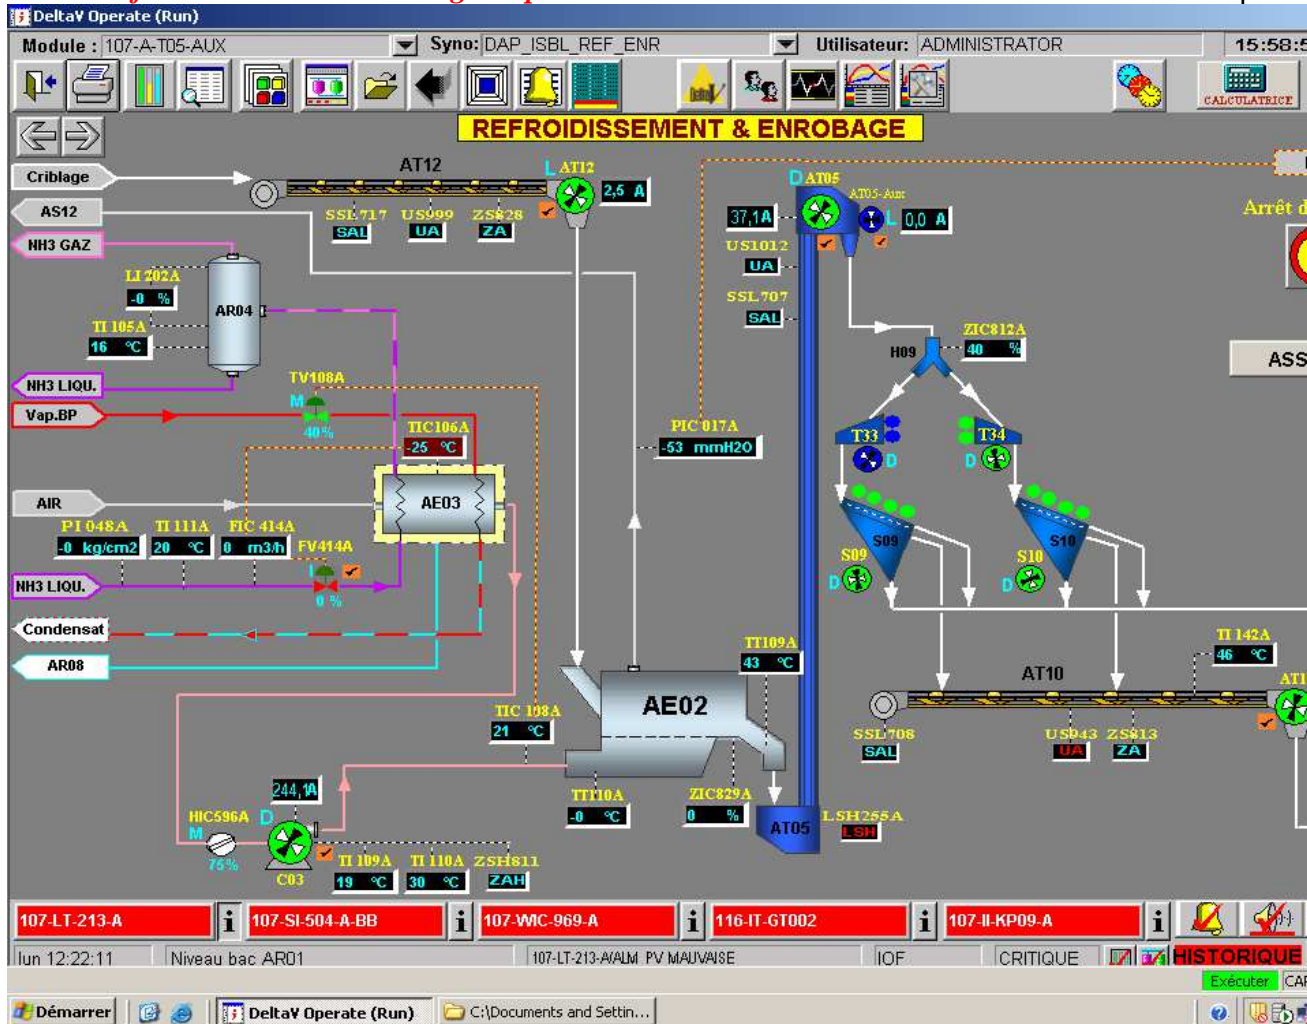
DeltaV Operate (Run)

Module : 107-A-T05-AUX
Syno: DAP_ISBL_REF_ENR
Utilisateur: ADMINISTRATOR
15:58:5

CALCULATRICE

REFROIDISSEMENT & ENROBAGE

Criblage
AS12
NH3 GAZ
AT12
L AT12
2,5 A
SSL717 SAL
US999 UA
ZS828 ZA
D AT05
AT05-Aux
37,1A
0,0 A
US1012 UA
SSL707 SAL
Arrêt d
LI 202A
-0 %
AR04
TI 105A
16 °C
NH3 LIQU.
Vap.BP
TV108A
M
40%
TIC106A
-25 °C
PIC 017A
-53 mmH20
ZIC812A
40 %
H09
ASS
T33
T34
D
D
AIR
AE03
PI 048A
-0 kg/cm2
TI 111A
20 °C
FIC 414A
0 m3/h
FV414A
NH3 LIQU.
0 %
S09
S10
S09
S10
D
D
Condensat
AR08
TT109A
43 °C
TI 142A
46 °C
AT10
AT1
TIC 108A
21 °C
AE02
SSL708 SAL
US943 UA
ZS813 ZA
244,1A
HIC596A
D
M
75%
C03
TT110A
-0 °C
ZIC829A
0 %
AT05
LSH255A
LSH
TI 109A
19 °C
TI 110A
30 °C
ZSH811
ZAH

107-LT-213-A
107-SI-504-A-BB
107-WIC-969-A
116-IT-GT002
107-II-KP09-A
lun 12:22:11
Niveau bac AR01
107-LT-213-A/ALM PV MAUVAISE
IOF
CRITIQUE
HISTORIQUE
Exécuter
CAF
Démarrer
DeltaV Operate (Run)
C:\Documents and Settin...